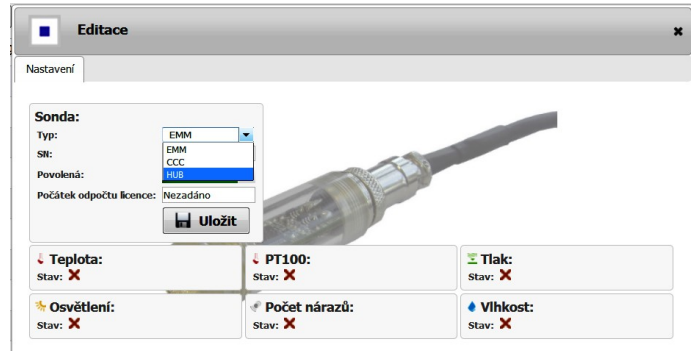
Editace

Nastavení

Sonda:
Typ: EMM
EMM
CCC
HUB
SN:
Povolená:
Počátek odpočtu licence: Nezadáno
Uložit

Teplota:
Stav: ✕

PT100:
Stav: ✕

Tlak:
Stav: ✕

Osvětlení:
Stav: ✕

Počet nárazů:
Stav: ✕

Vlhkost:
Stav: ✕